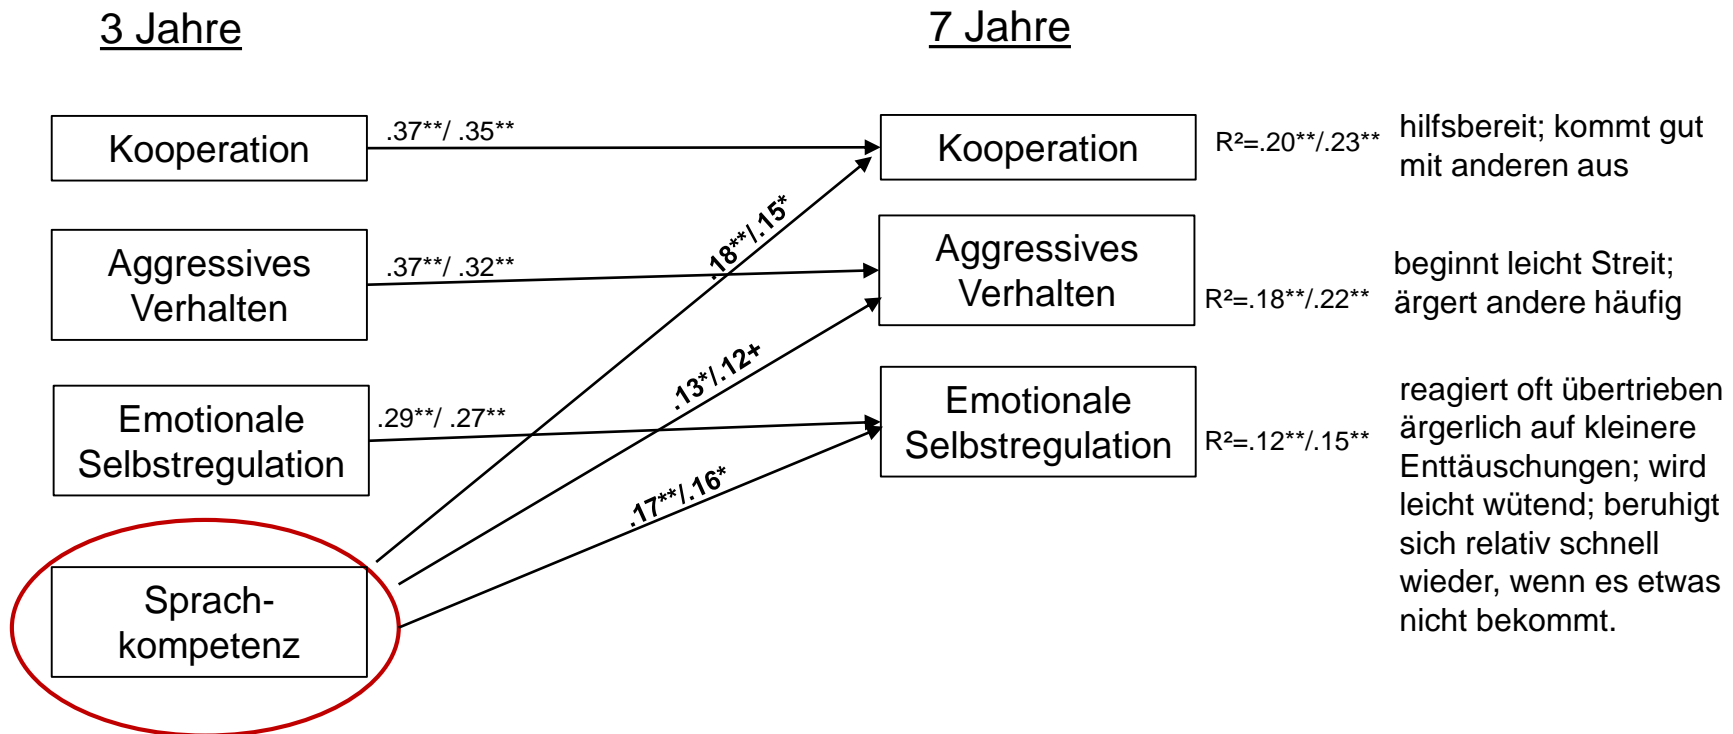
3 Jahre

7 Jahre

Kooperation

.37**/ .35**

Kooperation

R²=.20**/.23**

hilfsbereit; kommt gut mit anderen aus

Aggressives Verhalten

.37**/ .32**

.18**/.15*

Aggressives Verhalten

R²=.18**/.22**

beginnt leicht Streit; ärgert andere häufig

Emotionale Selbstregulation

.29**/ .27**

.13*/.12+

Emotionale Selbstregulation

R²=.12**/.15**

reagiert oft übertrieben ärgerlich auf kleinere Enttäuschungen; wird leicht wütend; beruhigt sich relativ schnell wieder, wenn es etwas nicht bekommt.

.17**/.16*

Sprach-kompetenz